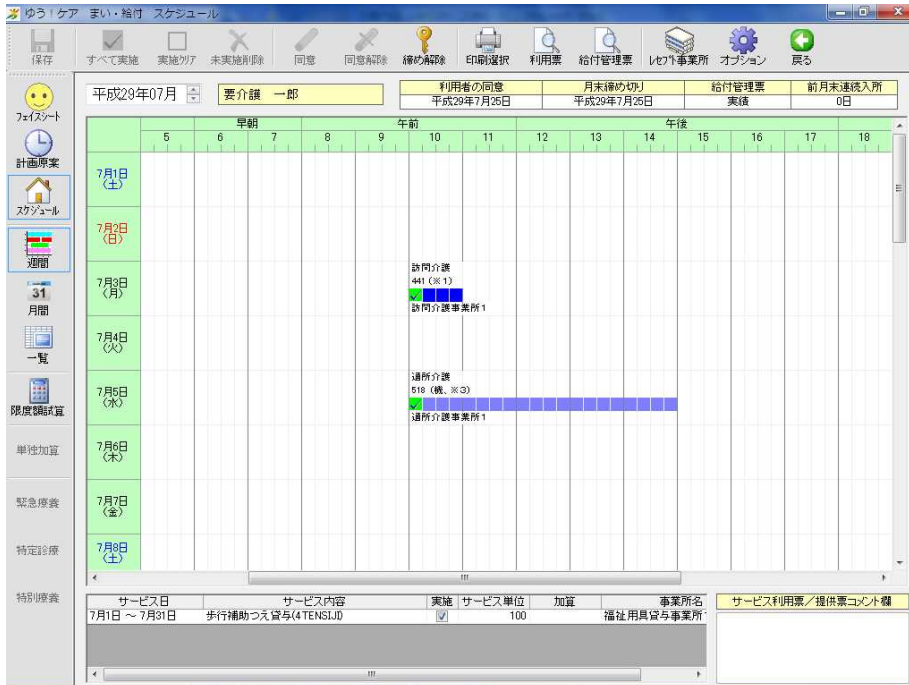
ゆう!ケア まい・給付 スケジュール

保存 すべて実施 実施クリア 未実施削除 同意 同意解除 締め解除 印刷選択 利用票 給付管理票 レセプト事業所 オプション 戻る

フェイスシート
計画原案
スケジュール
週間
31
月間
一覧
限度額試算
単独加算
緊急療養
特定診療
特別療養

平成29年07月 要介護 一郎

| 利用者の同意 | 月末締め切り | 給付管理票 | 前月末連続入所 |
|---|---|---|---|
| 平成29年7月25日 | 平成29年7月25日 | 実績 | 0日 |

早朝 午前 午後
5 6 7 8 9 10 11 12 13 14 15 16 17 18

7月1日（土）
7月2日（日）
7月3日（月）
訪問介護
441（※1）
訪問介護事業所1
7月4日（火）
7月5日（水）
通所介護
518（桃、※3）
通所介護事業所1
7月6日（木）
7月7日（金）
7月8日（土）

| サービス日 | サービス内容 | 実施 | サービス単位 | 加算 | 事業所名 |
|---|---|---|---|---|---|
| 7月1日 ～ 7月31日 | 歩行補助つえ貸与(4TENSIJI) | ✓ | 100 | | 福祉用具貸与事業所 |

サービス利用票／提供票コメント欄